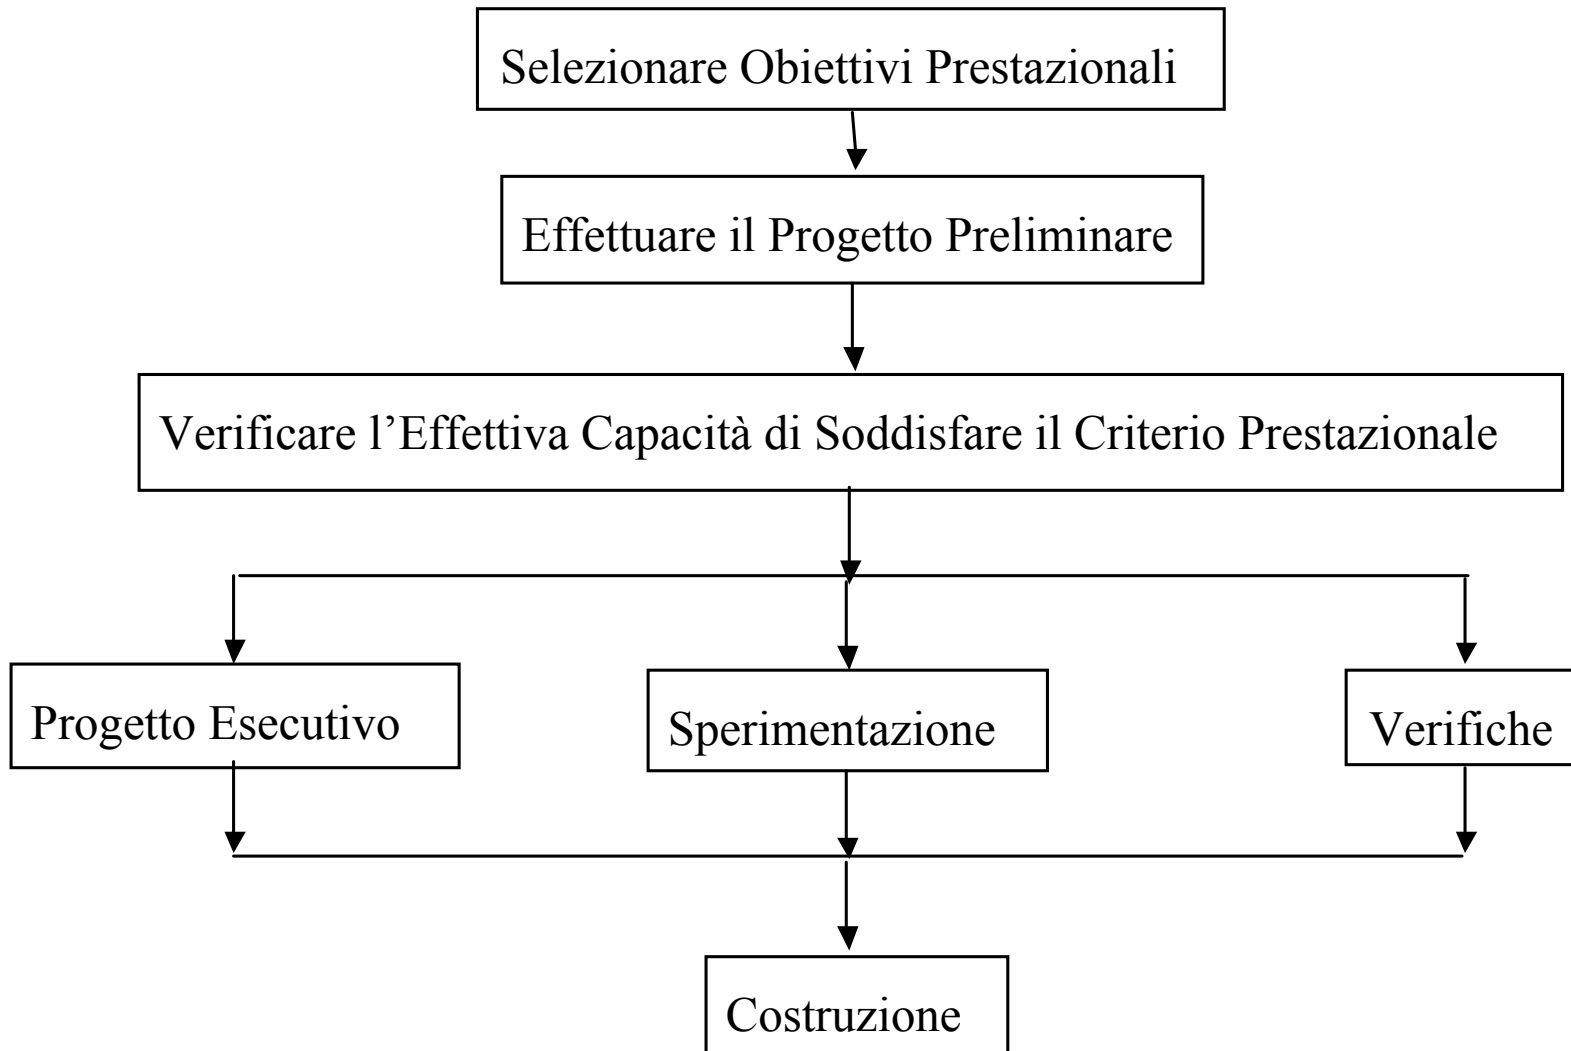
Selezionare Obiettivi Prestazionali

Effettuare il Progetto Preliminare

Verificare l'Effettiva Capacità di Soddisfare il Criterio Prestazionale

Progetto Esecutivo

Sperimentazione

Verifiche

Costruzione